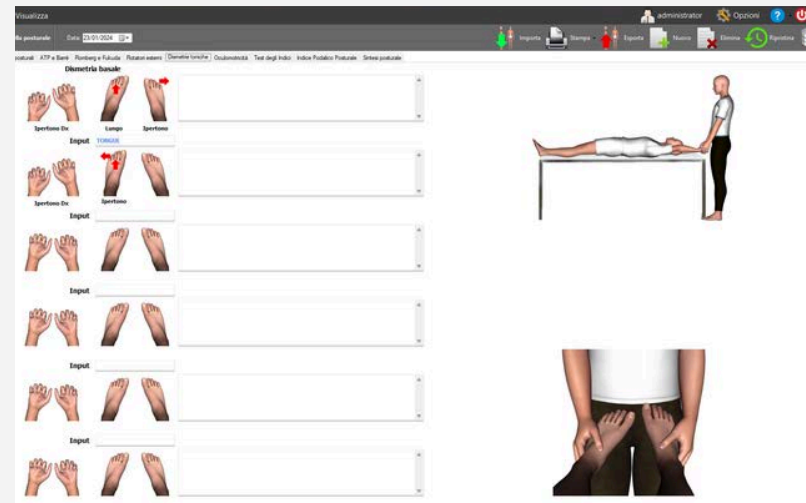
Visualizza

administrator Opzioni

lla posturale Data 23/01/2024

Importa Stampa Esporta Nuovo Elimina Ripristina

posturali ATP e Barré Romberg e Fukuda Rotatori esterni Dismetrie toniche Oculomotricità Test degli Indici Indice Podalico Posturale Sintesi posturale

Dismetria basale

Spertono Dx Lungo Spertono

Input TORGEE

Spertono Dx Spertono

Input

Input

Input

Input